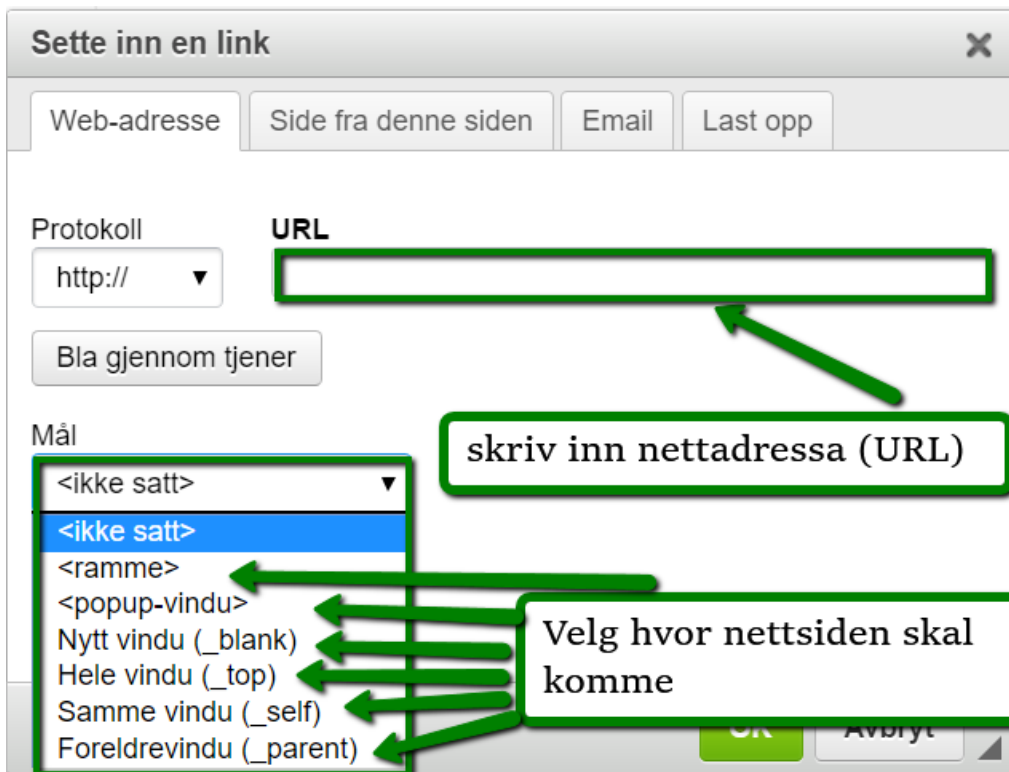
Sette inn en link

×

Web-adresse

Side fra denne siden

Email

Last opp

Protokoll

http:// ▼

URL

Bla gjennom tjener

skriv inn nettadressa (URL)

Mål

<ikke satt> ▼

<ikke satt>

<ramme>

<popup-vindu>

Nytt vindu (_blank)

Hele vindu (_top)

Samme vindu (_self)

Foreldrevindu (_parent)

Velg hvor nettsiden skal komme

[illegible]

Avbryt